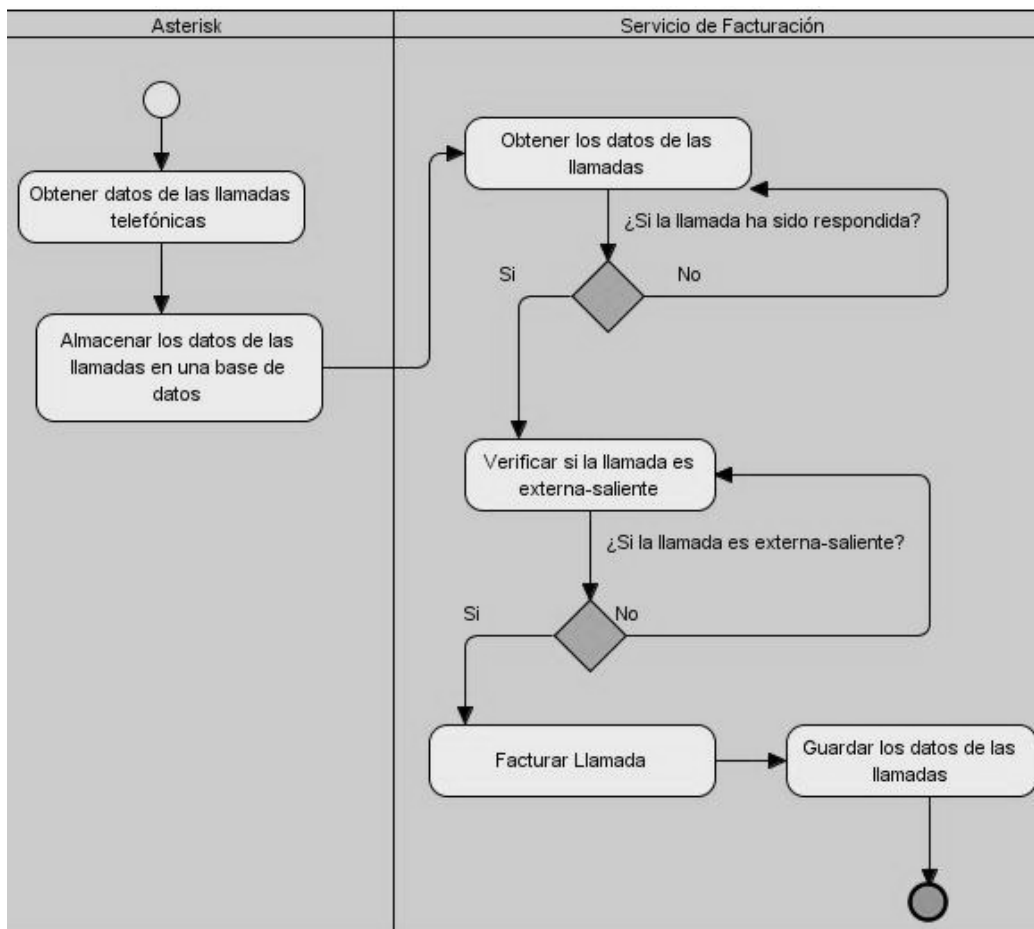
Asterisk

Servicio de Facturación

Obtener datos de las llamadas telefónicas

Almacenar los datos de las llamadas en una base de datos

Obtener los datos de las llamadas

¿Si la llamada ha sido respondida?

Si

No

Verificar si la llamada es externa-saliente

¿Si la llamada es externa-saliente?

Si

No

Facturar Llamada

Guardar los datos de las llamadas